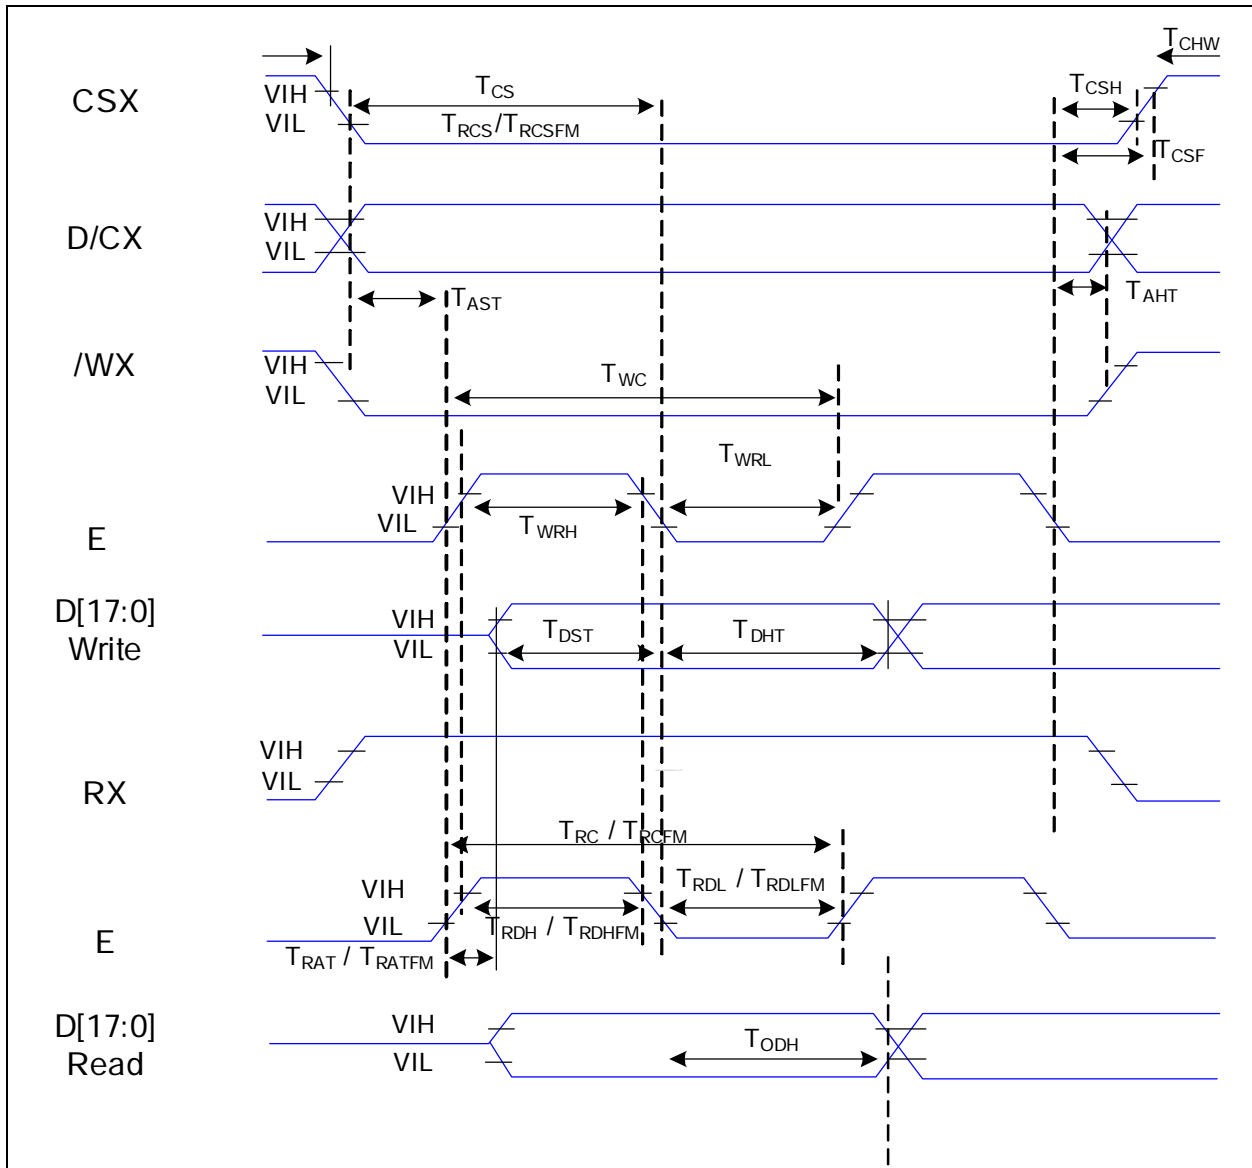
$T_{CHW}$

CSX
VIH
VIL
$T_{CS}$
$T_{RCS}/T_{RCSFM}$
$T_{CSH}$
$T_{CSF}$

D/CX
VIH
VIL
$T_{AST}$
$T_{AHT}$

/WX
VIH
VIL
$T_{WC}$
$T_{WRL}$

E
VIH
VIL
$T_{WRH}$

D[17:0] Write
VIH
VIL
$T_{DST}$
$T_{DHT}$

RX
VIH
VIL
$T_{RC}$ / $T_{RCFM}$

E
VIH
VIL
$T_{RDL}$ / $T_{RDLFM}$
$T_{RDH}$ / $T_{RDHFM}$
$T_{RAT}$ / $T_{RATFM}$

D[17:0] Read
VIH
VIL
$T_{ODH}$